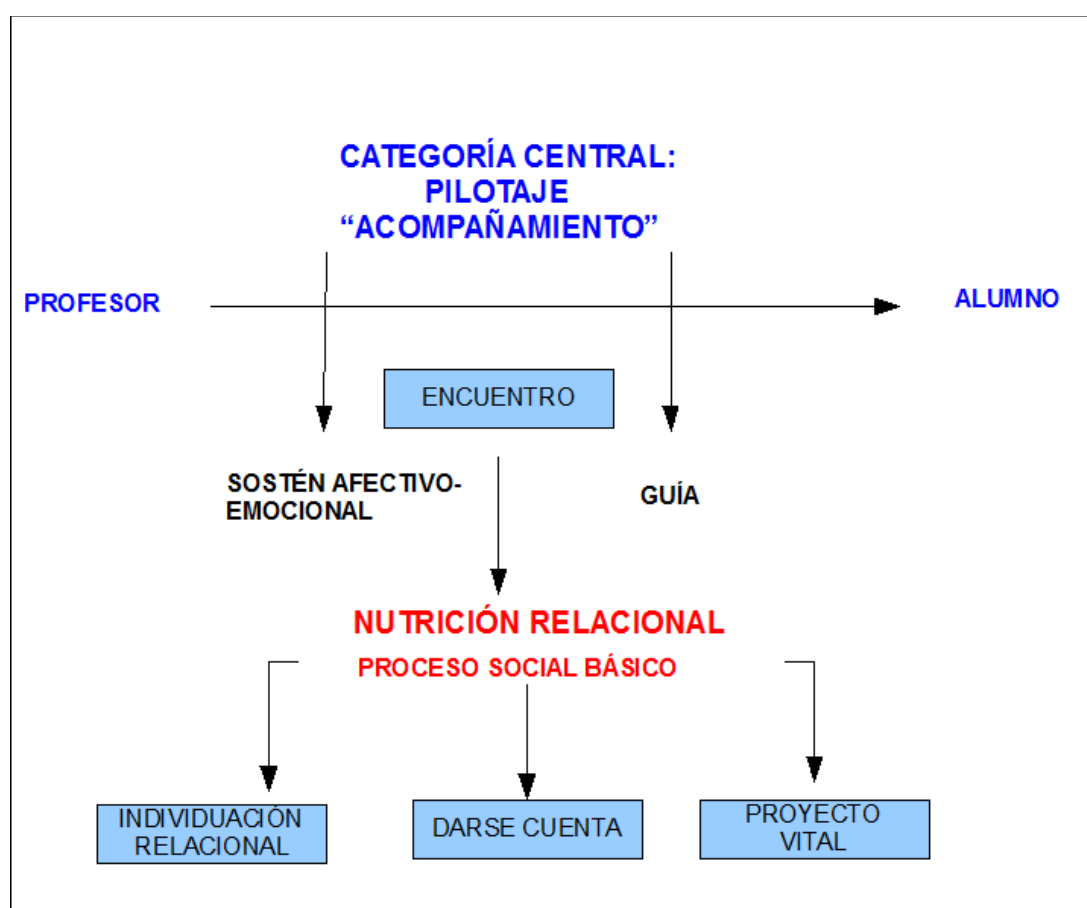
CATEGORÍA CENTRAL:
PILOTAJE
"ACOMPAÑAMIENTO"

PROFESOR

ALUMNO

ENCUENTRO

SOSTÉN AFECTIVO-EMOCIONAL

GUÍA

NUTRICIÓN RELACIONAL

PROCESO SOCIAL BÁSICO

INDIVIDUACIÓN RELACIONAL

DARSE CUENTA

PROYECTO VITAL